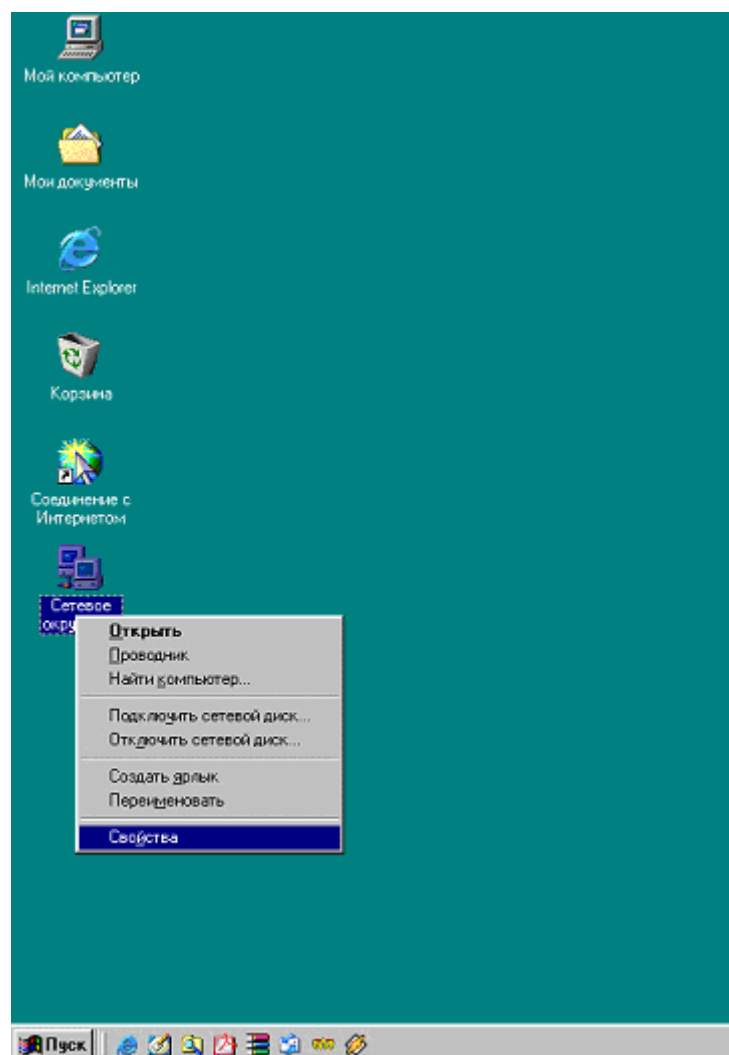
Мой компьютер

Мои документы

Internet Explorer

Корзина

Соединение с Интернетом

Сетевое окру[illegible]

Открыть
Проводник
Найти компьютер...

Подключить сетевой диск...
Отключить сетевой диск...

Создать ярлык
Переименовать

Свойства

Пуск